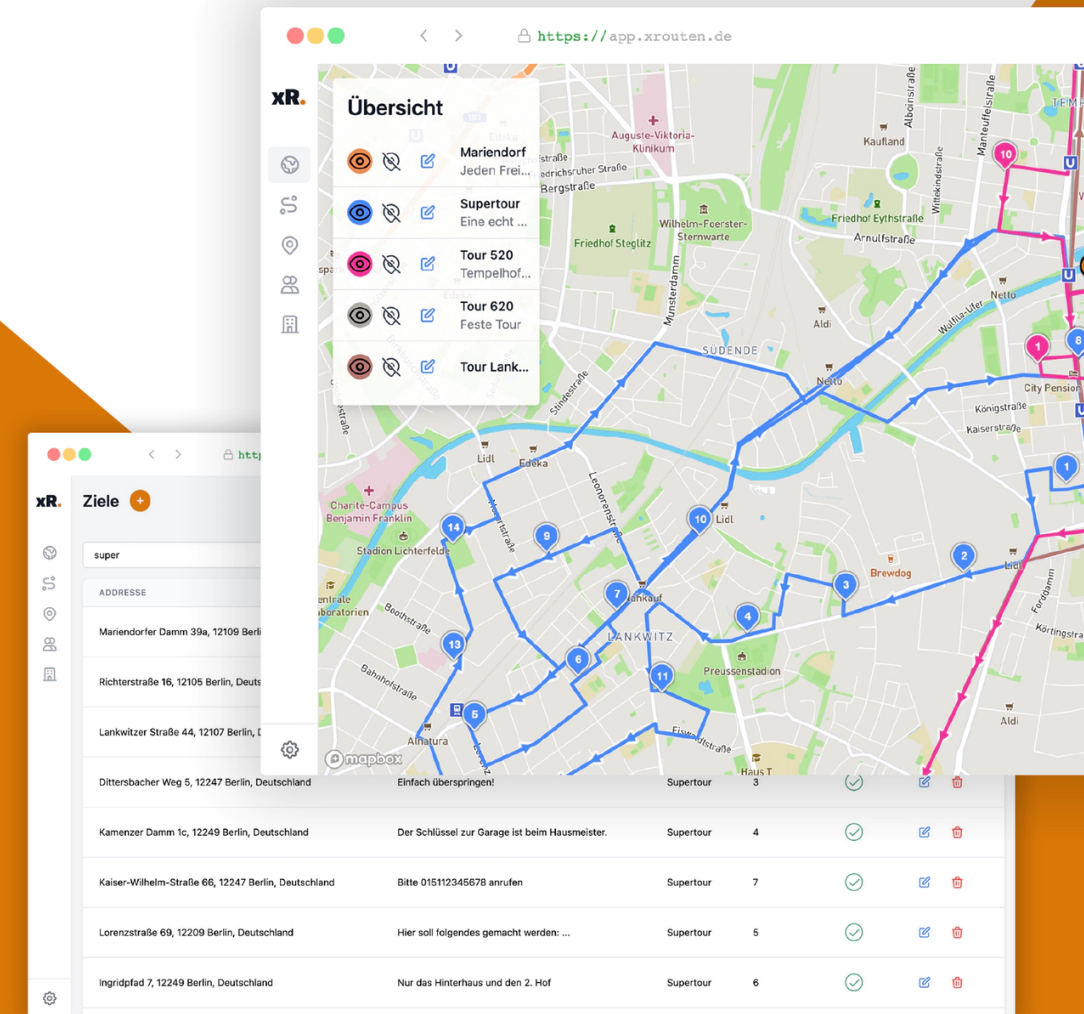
https://app.xrouten.de

xR.

Übersicht

Mariendorf
Jeden Frei...

Supertour
Eine echt ...

Tour 520
Tempelhof...

Tour 620
Feste Tour

Tour Lank...

Auguste-Viktoria-Klinikum
Bergstraße
Wilhelm-Foerster-Sternwarte
Friedhof Steglitz
Friedhof Eythstraße
Kaufland
Alboinstraße
Manteuffelstraße
Arnulfstraße
Munsterdamm
Netto
Aldi
SÜDENDE
Netto
City Pension
Königstraße
Kaiserstraße
Lidl
Edeka
Leonorenstraße
Charité-Campus Benjamin Franklin
Stadion Lichterfelde
Lidl
Brewdog
Lidl
Beethstraße
LANKWITZ
Preussenstadion
Bahnhofstraße
Aldi
Alnatura
Eiswaldtstraße
Haus T
mapbox

xR.

Ziele

super

ADDRESSE

| ADDRESSE | | | | | |
|---|---|---|---|---|---|
| Mariendorfer Damm 39a, 12109 Berli | | | | | |
| Richterstraße 16, 12105 Berlin, Deuts | | | | | |
| Lankwitzer Straße 44, 12107 Berlin, | | | | | |
| Dittersbacher Weg 5, 12247 Berlin, Deutschland | Einfach überspringen! | Supertour | 3 | | |
| Kamenzer Damm 1c, 12249 Berlin, Deutschland | Der Schlüssel zur Garage ist beim Hausmeister. | Supertour | 4 | | |
| Kaiser-Wilhelm-Straße 66, 12247 Berlin, Deutschland | Bitte 015112345678 anrufen | Supertour | 7 | | |
| Lorenzstraße 69, 12209 Berlin, Deutschland | Hier soll folgendes gemacht werden: ... | Supertour | 5 | | |
| Ingridpfad 7, 12249 Berlin, Deutschland | Nur das Hinterhaus und den 2. Hof | Supertour | 6 | | |